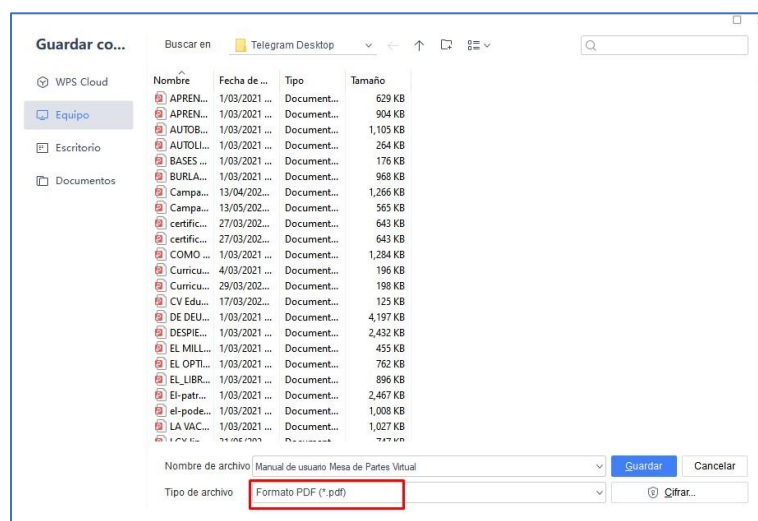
Guardar co...

WPS Cloud
Equipo
Escritorio
Documentos

Buscar en Telegram Desktop

| Nombre | Fecha de ... | Tipo | Tamaño |
|---|---|---|---|
| APREN... | 1/03/2021 ... | Document... | 629 KB |
| APREN... | 1/03/2021 ... | Document... | 904 KB |
| AUTOB... | 1/03/2021 ... | Document... | 1,105 KB |
| AUTOLI... | 1/03/2021 ... | Document... | 264 KB |
| BASES ... | 1/03/2021 ... | Document... | 176 KB |
| BURLA... | 1/03/2021 ... | Document... | 968 KB |
| Campa... | 13/04/202... | Document... | 1,266 KB |
| Campa... | 13/05/202... | Document... | 565 KB |
| certific... | 27/03/202... | Document... | 643 KB |
| certific... | 27/03/202... | Document... | 643 KB |
| COMO ... | 1/03/2021 ... | Document... | 1,284 KB |
| Curricu... | 4/03/2021 ... | Document... | 196 KB |
| Curricu... | 29/03/202... | Document... | 198 KB |
| CV Edu... | 17/03/202... | Document... | 125 KB |
| DE DEU... | 1/03/2021 ... | Document... | 4,197 KB |
| DESPIE... | 1/03/2021 ... | Document... | 2,432 KB |
| EL MILL... | 1/03/2021 ... | Document... | 455 KB |
| EL OPTI... | 1/03/2021 ... | Document... | 762 KB |
| EL_LIBR... | 1/03/2021 ... | Document... | 896 KB |
| El-patr... | 1/03/2021 ... | Document... | 2,467 KB |
| el-pode... | 1/03/2021 ... | Document... | 1,008 KB |
| LA VAC... | 1/03/2021 ... | Document... | 1,027 KB |
| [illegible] | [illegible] | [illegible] | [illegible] |

Nombre de archivo Manual de usuario Mesa de Partes Virtual
Guardar
Cancelar
Tipo de archivo Formato PDF (*.pdf)
Cifrar...